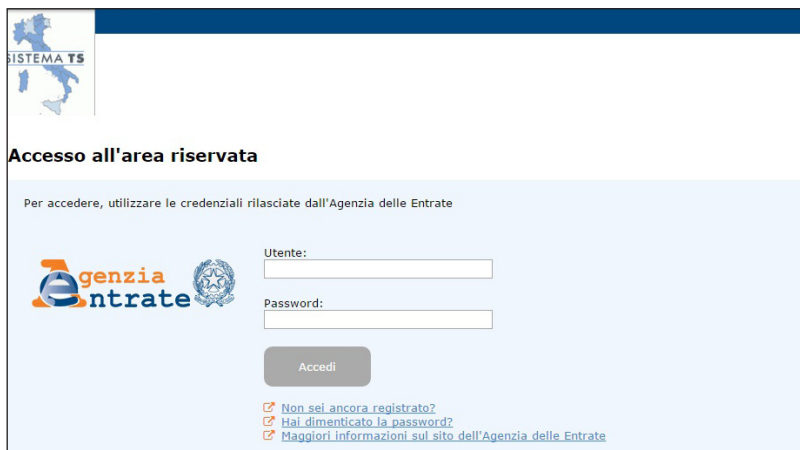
SISTEMA TS

Accesso all'area riservata

Per accedere, utilizzare le credenziali rilasciate dall'Agenzia delle Entrate

Agenzia Entrate

Utente:

Password:

Accedi

Non sei ancora registrato?
Hai dimenticato la password?
Maggiori informazioni sul sito dell'Agenzia delle Entrate